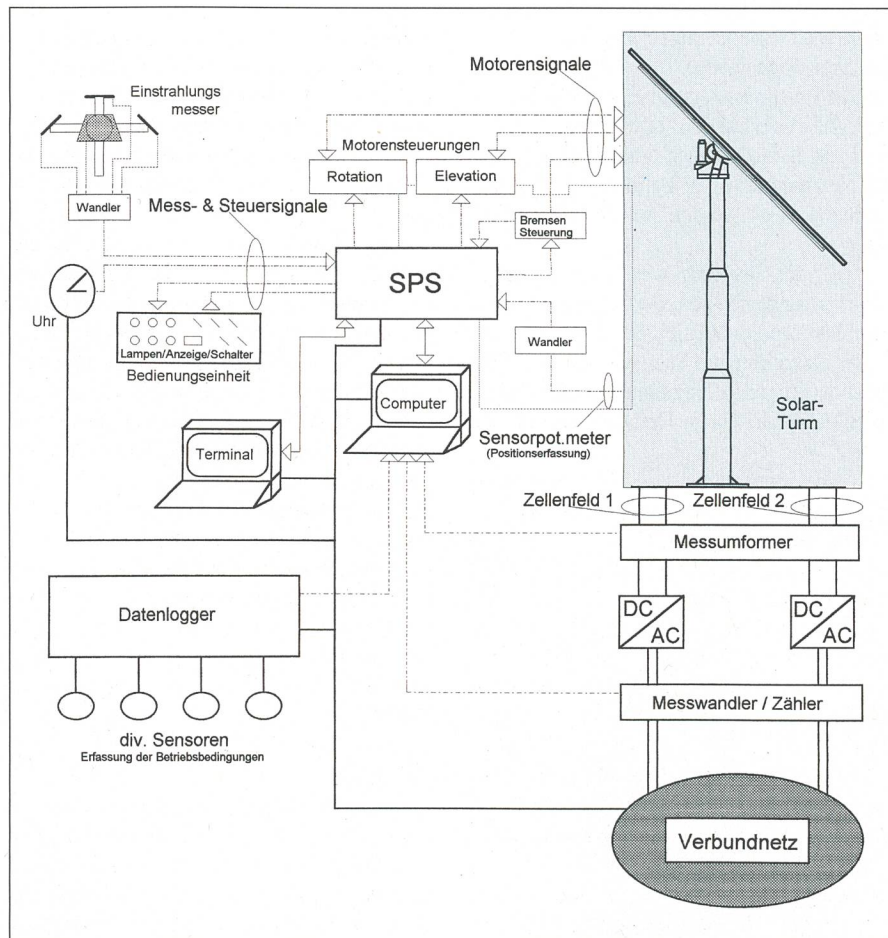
Einstrahlungs messer

Motorensignale

Motorensteuerungen

Rotation

Elevation

Wandler

Mess- & Steuersignale

Bremsen Steuerung

SPS

Uhr

Lampen/Anzeige/Schalter

Bedienungseinheit

Wandler

Computer

Terminal

Sensorpot.meter
(Positionserfassung)

Solar-Turm

Zellenfeld 1

Zellenfeld 2

Messumformer

Datenlogger

DC
AC

DC
AC

Messwandler / Zähler

div. Sensoren
Erfassung der Betriebsbedingungen

Verbundnetz